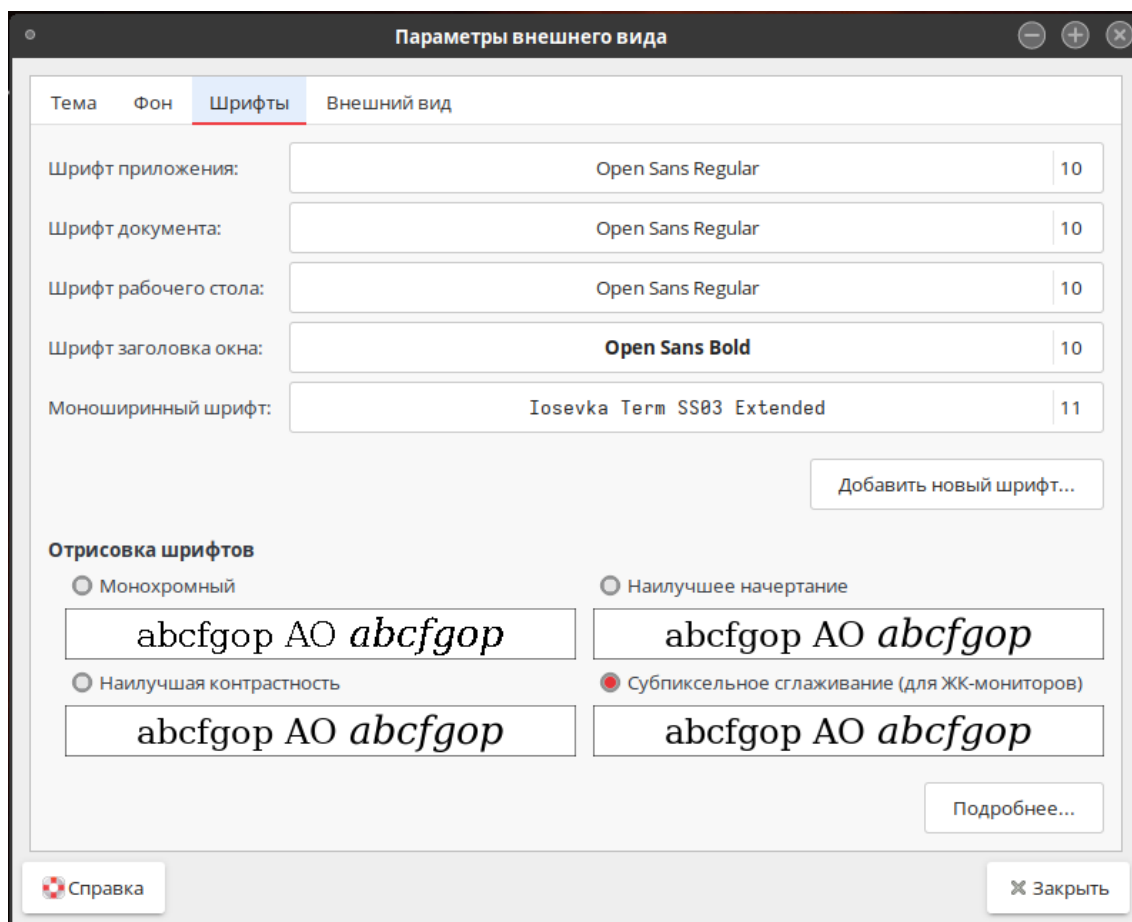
Параметры внешнего вида

Тема Фон Шрифты Внешний вид

Шрифт приложения: Open Sans Regular 10

Шрифт документа: Open Sans Regular 10

Шрифт рабочего стола: Open Sans Regular 10

Шрифт заголовка окна: Open Sans Bold 10

Моноширинный шрифт: Iosevka Term SS03 Extended 11

Добавить новый шрифт...

Отрисовка шрифтов

Монохромный

abcfgop AO abcfgop

Наилучшее начертание

abcfgop AO abcfgop

Наилучшая контрастность

abcfgop AO abcfgop

Субпиксельное сглаживание (для ЖК-мониторов)

abcfgop AO abcfgop

Подробнее...

Справка

Закрыть